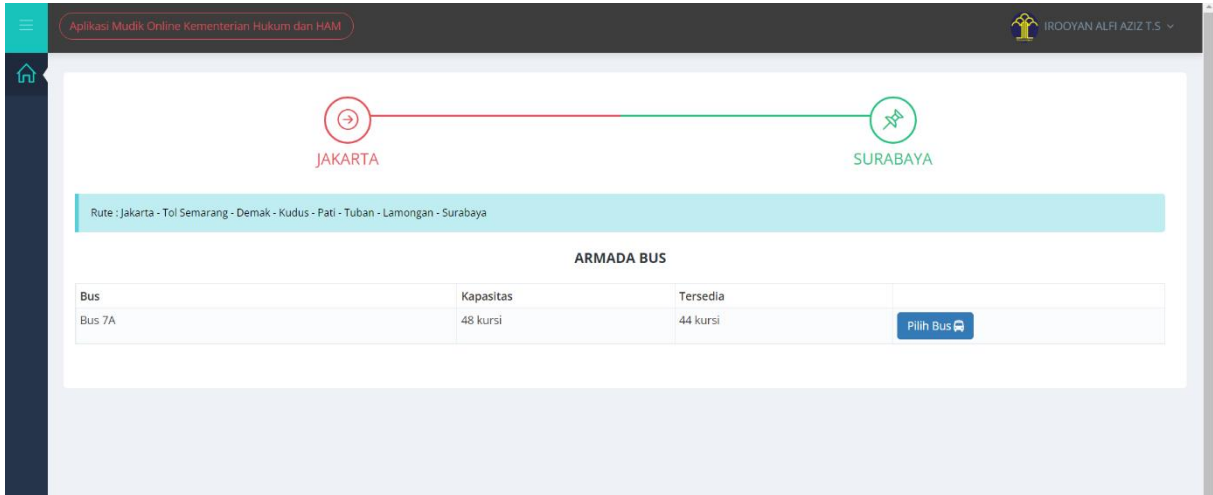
Aplikasi Mudik Online Kementerian Hukum dan HAM

IROOYAN ALFI AZIZ T.S

JAKARTA

SURABAYA

Rute : Jakarta - Tol Semarang - Demak - Kudus - Pati - Tuban - Lamongan - Surabaya

ARMADA BUS

| Bus | Kapasitas | Tersedia | |
|---|---|---|---|
| Bus 7A | 48 kursi | 44 kursi | Pilih Bus |